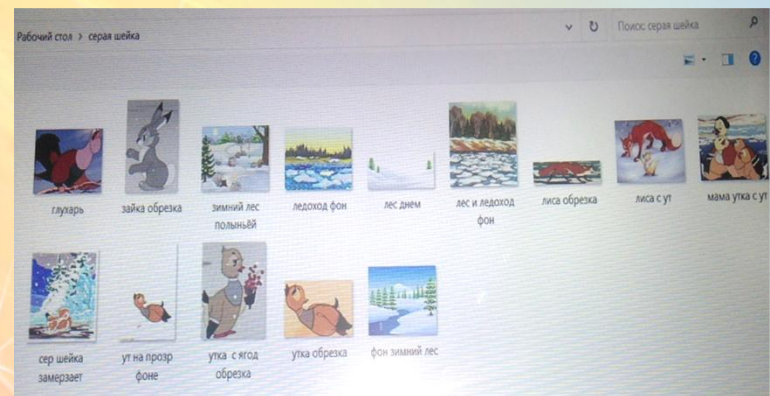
Рабочий стол > серая шейка

Поиск: серая шейка

глухарь

зайка обрезка

зимний лес полыньёй

ледоход фон

лес днем

лес и ледоход фон

лиса обрезка

лиса с ут

мама утка с ут

сер шейка замерзает

ут на прозр фоне

утка с ягод обрезка

утка обрезка

фон зимний лес